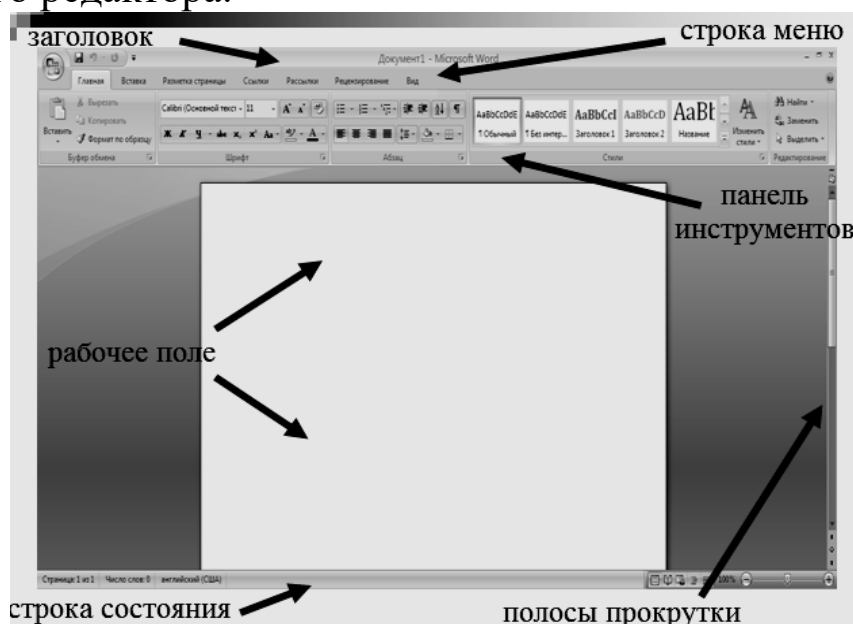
о редактора.

заголовок

строка меню

Документ1 - Microsoft Word

Главная Вставка Разметка страницы Ссылки Рассылки Рецензирование Вид

Вставить

Вырезать

Копировать

Формат по образцу

Буфер обмена

Calibri (Основной текст) 11

Шрифт

Абзац

AaBbCcDdE ¶ Обычный

AaBbCcDdE ¶ Без интер...

AaBbCcI Заголовок 1

AaBbCcD Заголовок 2

AaBl Название

Изменить стили

Стили

Найти

Заменить

Выделить

Редактирование

панель инструментов

рабочее поле

Страница 1 из 1 Число слов: 0 английский (США)

100%

строка состояния

полосы прокрутки